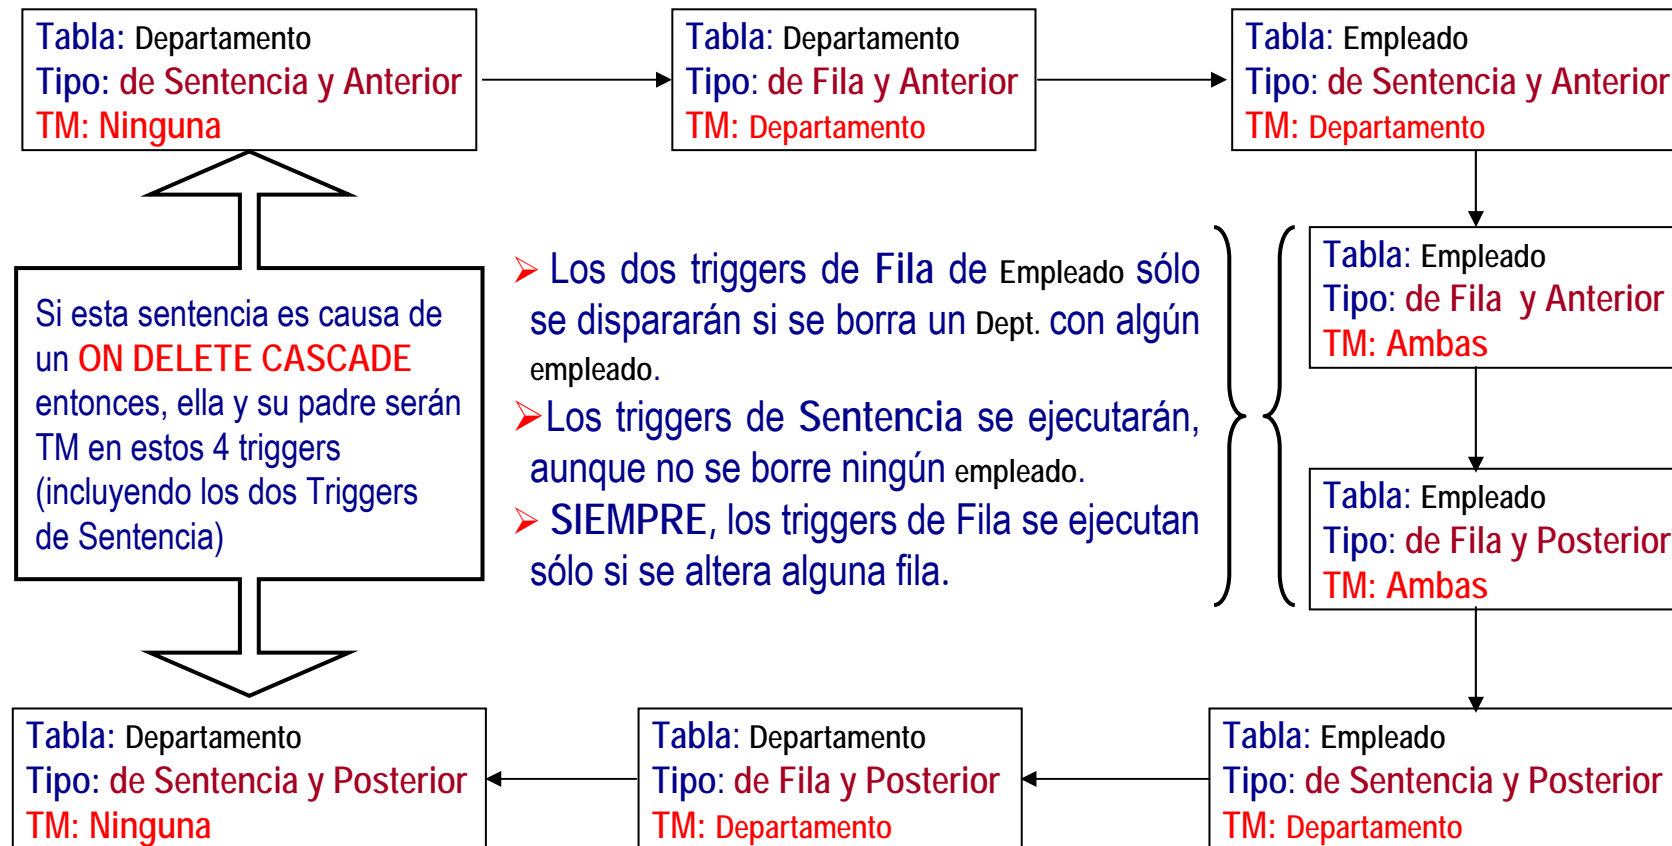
Tabla: Departamento
Tipo: de Sentencia y Anterior
TM: Ninguna

Tabla: Departamento
Tipo: de Fila y Anterior
TM: Departamento

Tabla: Empleado
Tipo: de Sentencia y Anterior
TM: Departamento

Si esta sentencia es causa de un ON DELETE CASCADE entonces, ella y su padre serán TM en estos 4 triggers (incluyendo los dos Triggers de Sentencia)

➢ Los dos triggers de Fila de Empleado sólo se dispararán si se borra un Dept. con algún empleado.

➢Los triggers de Sentencia se ejecutarán, aunque no se borre ningún empleado.

➢ SIEMPRE, los triggers de Fila se ejecutan sólo si se altera alguna fila.

Tabla: Empleado
Tipo: de Fila y Anterior
TM: Ambas

Tabla: Empleado
Tipo: de Fila y Posterior
TM: Ambas

Tabla: Departamento
Tipo: de Sentencia y Posterior
TM: Ninguna

Tabla: Departamento
Tipo: de Fila y Posterior
TM: Departamento

Tabla: Empleado
Tipo: de Sentencia y Posterior
TM: Departamento